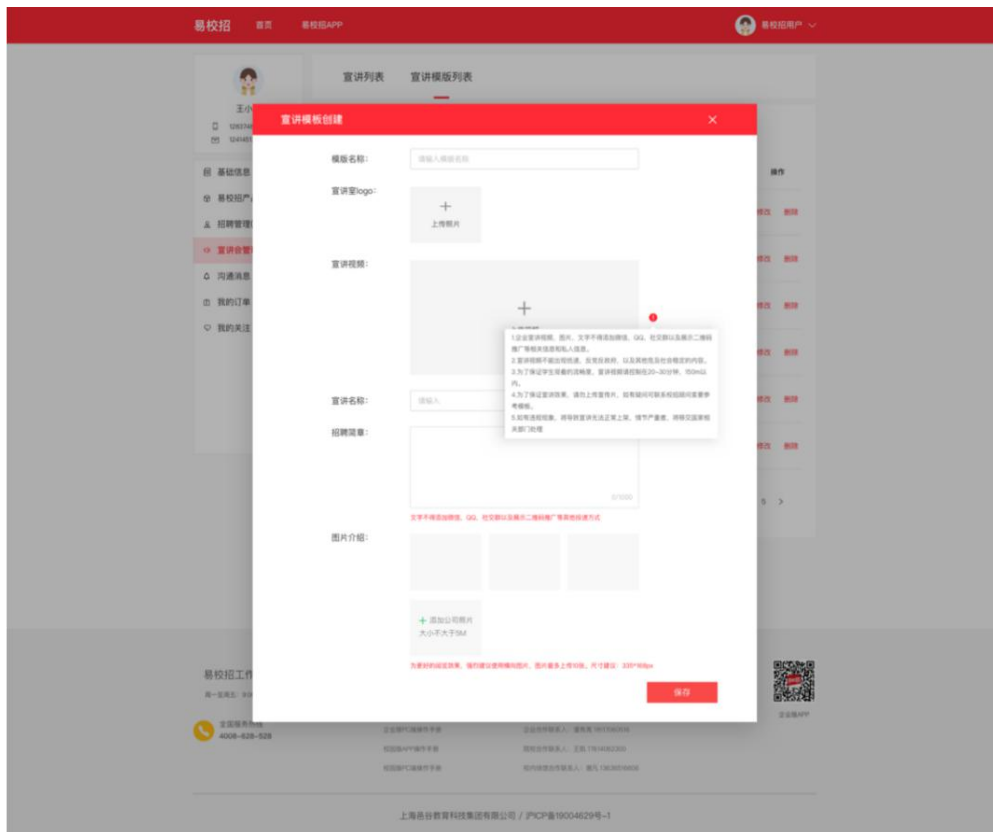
易校招 首页 易校招APP 易校招用户

宣讲列表 宣讲模版列表

王小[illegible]
1283749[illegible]
1241451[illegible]

基础信息
易校招产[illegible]
招聘管理
宣讲会管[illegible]
沟通消息
我的订单
我的关注

操作
修改 删除
修改 删除
修改 删除
修改 删除
修改 删除
修改 删除

宣讲模板创建 ×

模版名称: 请输入模板名称

宣讲室logo: + 上传照片

宣讲视频: + 上传视频

1.企业宣讲视频、图片、文字不得添加微信、QQ、社交群以及展示二维码推广等相关信息和私人信息。
2.宣讲视频不能出现低俗、涉黄及暴力、以及其他违反社会精神的内容。
3.为了保证学生观看的流畅度，宣讲视频请控制在20~30分钟，150mb以内。
4.为了保证宣讲效果，请勿上传宣传片，如有疑问可联系校招顾问需要参考模板。
5.如有违规现象，将导致宣讲无法正常上架，情节严重者，将移交国家相关部门处理

宣讲名称: 请输入

招聘简章:
0/1000
文字不得添加微信、QQ、社交群以及展示二维码推广等其他联系方式

图片介绍:
+ 添加公司照片
大小不大于5M
为更好的展现效果，强烈建议使用横向图片，图片最多上传10张，尺寸建议：335*168px

保存

易校招工作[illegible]
周一至周五: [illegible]
全国服务热线
4008-628-528

企业端PC端操作手册
校园端APP操作手册
校园端PC端操作手册
企业合作联系人：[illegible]
院校合作联系人：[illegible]
地方政府合作联系人：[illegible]

企业端APP

上海邑谷教育科技集团有限公司 / 沪ICP备19004629号-1